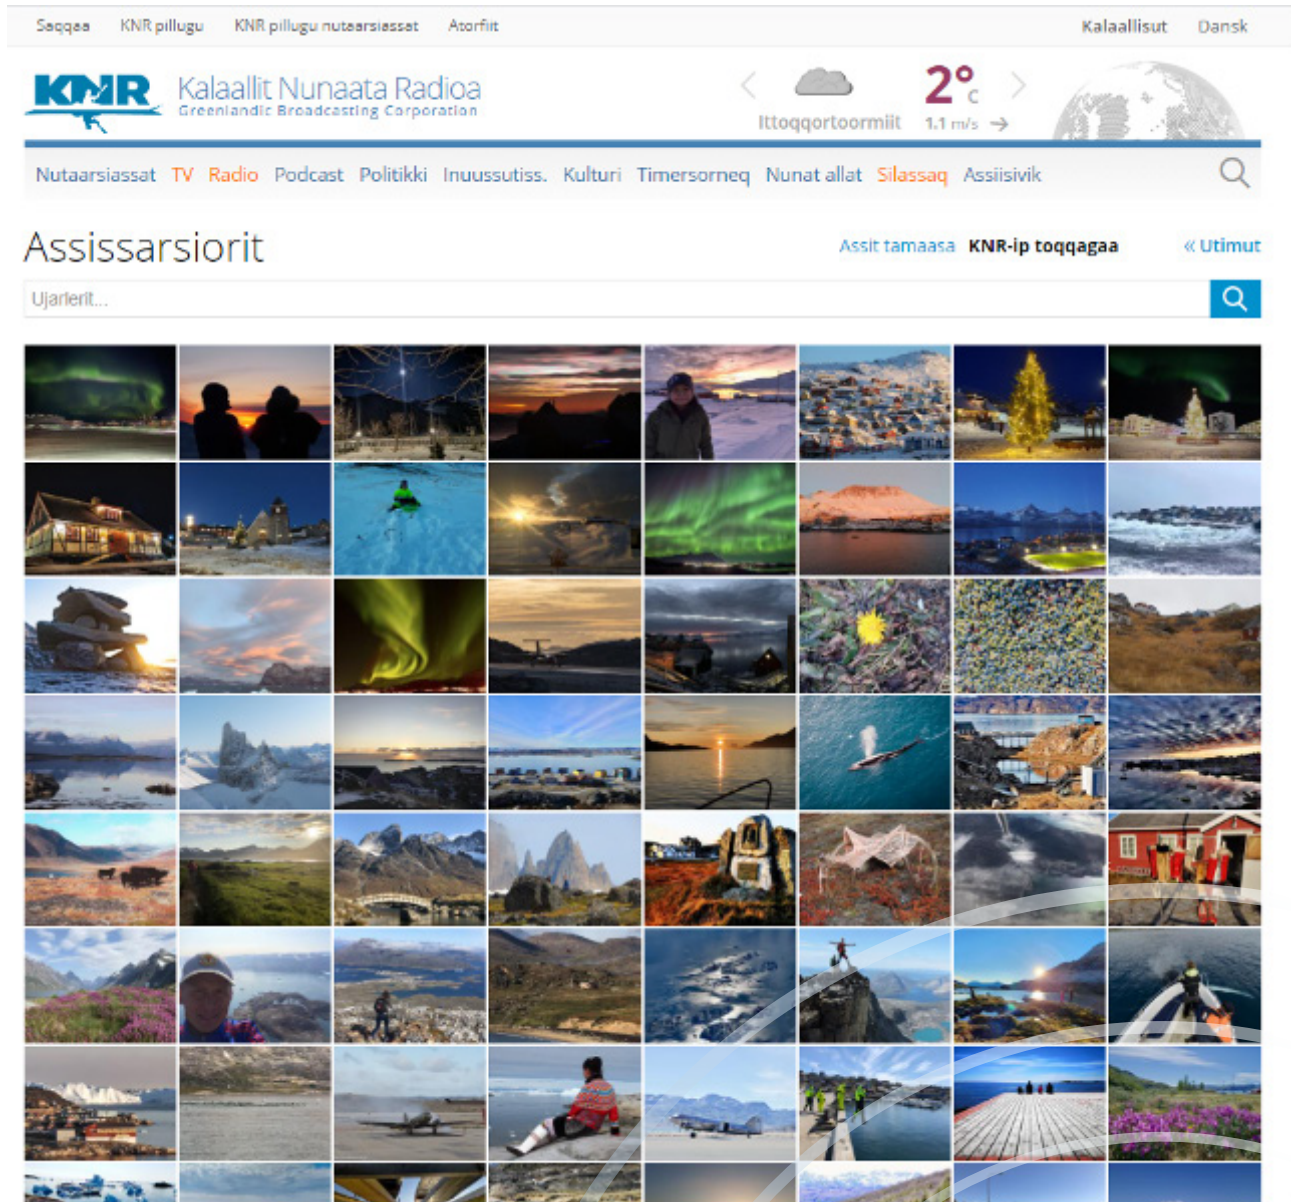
Saqqaa KNR pillugu KNR pillugu nutaarsiassat Atorfiit

Kalaallisut Dansk

KNR Kalaallit Nunaata Radioa
Greenlandic Broadcasting Corporation

Ittoqqortoormiit 2°C 1.1 m/s

Nutaarsiassat TV Radio Podcast Politikki Inuussutiss. Kulturi Timersorneq Nunat allat Silassaq Assiisivik

Assissarsiorit

Assit tamaasa KNR-ip toqqagaa « Utimut

Ujarlerit...